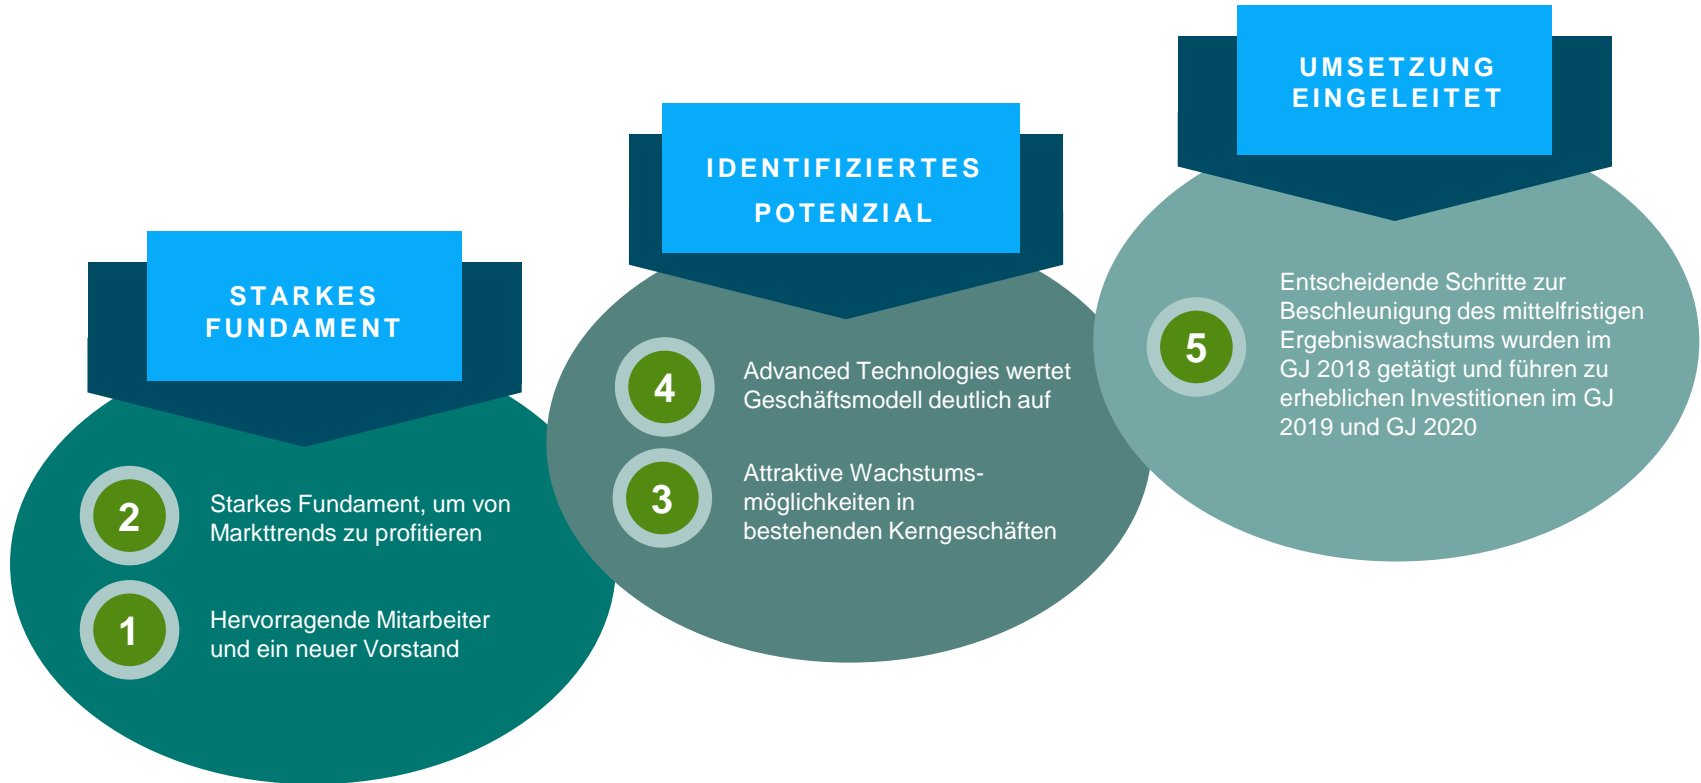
STARKES FUNDAMENT

2 Starkes Fundament, um von Markttrends zu profitieren

1 Hervorragende Mitarbeiter und ein neuer Vorstand

IDENTIFIZIERTES POTENZIAL

4 Advanced Technologies wertet Geschäftsmodell deutlich auf

3 Attraktive Wachstumsmöglichkeiten in bestehenden Kerngeschäften

UMSETZUNG EINGELEITET

5 Entscheidende Schritte zur Beschleunigung des mittelfristigen Ergebniswachstums wurden im GJ 2018 getätigt und führen zu erheblichen Investitionen im GJ 2019 und GJ 2020